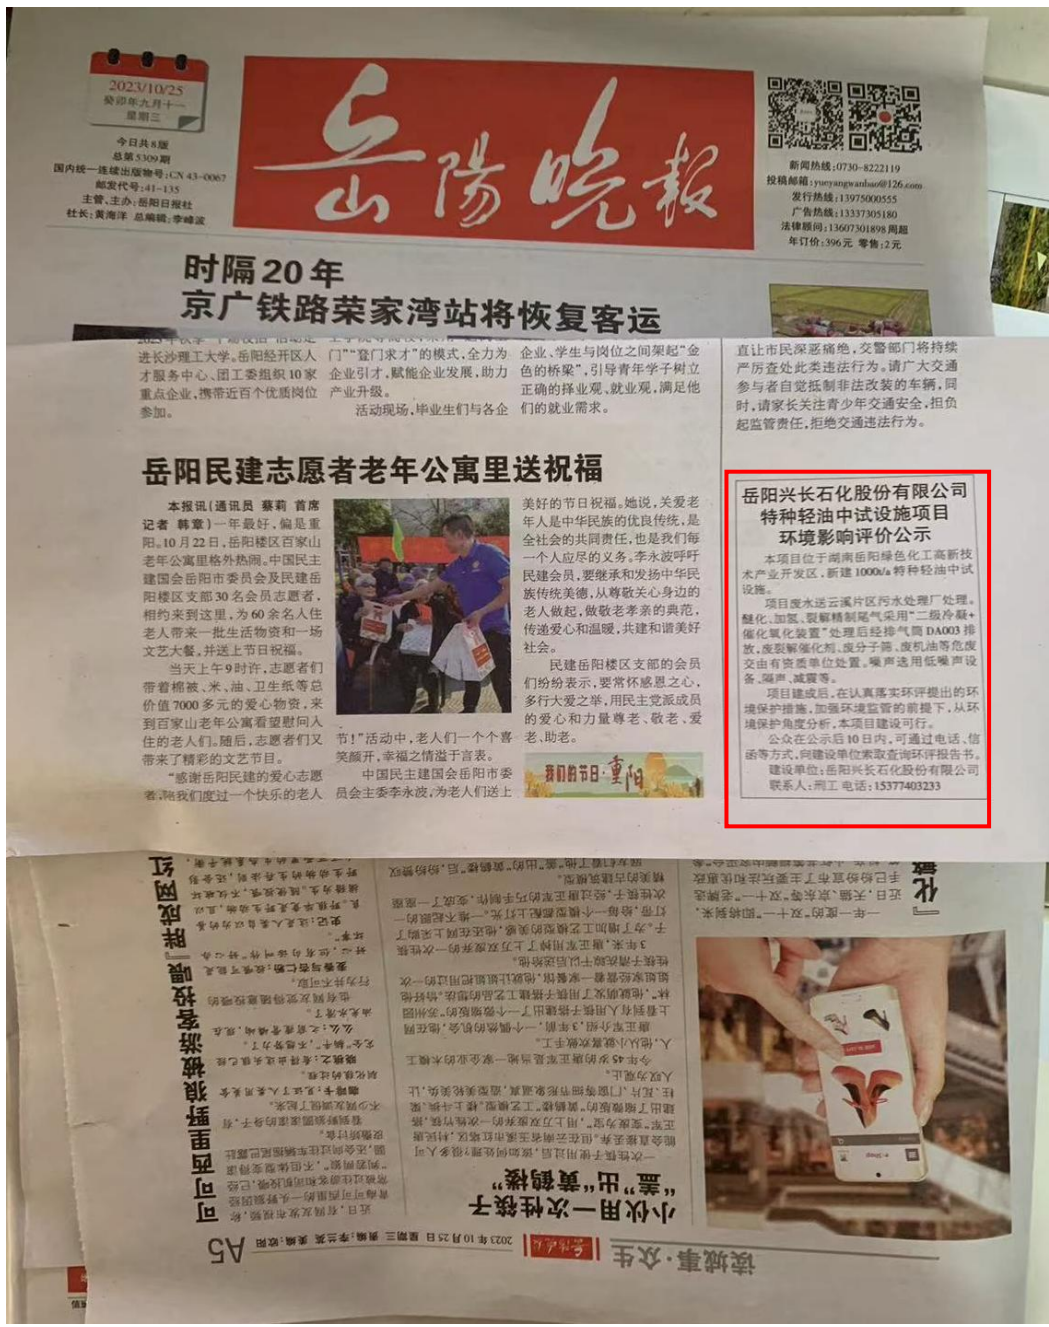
2023/10/25
癸卯年九月十一
星期三

今日共8版
总第5309期
国内统一连续出版物号:CN 43-0067
邮发代号:41-135
主管、主办:岳阳日报社
社长:黄海洋 总编辑:李峰波

岳陽晚報

新闻热线:0730-8222119
投稿邮箱:yueyangwanbao@126.com
发行热线:13975000555
广告热线:13337305180
法律顾问:13607301898 周超
年订价:396元 零售:2元

时隔20年
京广铁路荣家湾站将恢复客运

进长沙理工大学。岳阳经开区人才服务中心、团工委组织10家重点企业,携带近百个优质岗位参加。

门"+"登门求才"的模式,全力为企业引才,赋能企业发展,助力产业升级。
活动现场,毕业生们与各企

企业、学生与岗位之间架起"金色的桥梁",引导青年学子树立正确的择业观、就业观,满足他们的就业需求。

直让市民深恶痛绝。交警部门将持续严厉查处此类违法行为。请广大交通参与者自觉抵制非法改装的车辆,同时,请家长关注青少年交通安全,担负起监管责任,拒绝交通违法行为。

岳阳民建志愿者老年公寓里送祝福

本报讯(通讯员 蔡莉 首席记者 韩章)一年一度好,偏是重阳。10月22日,岳阳楼区百家山老年公寓里格外热闹。中国民主建国会岳阳市委员会及民建岳阳楼区支部30名会员志愿者,相约来到这里,为60余名入住老人带来一批生活物资和一场文艺大餐,并送上节日祝福。
当天上午9时许,志愿者们带着棉被、米、油、卫生纸等总价值7000多元的爱心物资,来到百家山老年公寓看望慰问入住的老人们。随后,志愿者们又带来了精彩的文艺节目。
"感谢岳阳民建的爱心志愿者,陪我们度过一个快乐的老人

节!"活动中,老人们一个个喜笑颜开,幸福之情溢于言表。
中国民主建国会岳阳市委员会主委李永波,为老人们送上

美好的节日祝福。她说,关爱老年人是中华民族的优良传统,是全社会的共同责任,也是我们每一个人应尽的义务。李永波呼吁民建会员,要继承和发扬中华民族传统美德,从尊敬关心身边的老人做起,做敬老孝亲的典范,传递爱心和温暖,共建和谐美好社会。
民建岳阳楼区支部的会员们纷纷表示,要常怀感恩之心,多行大爱之举,用民主党派成员的爱心和力量尊老、敬老、爱老、助老。

我们的节日·重阳

岳阳兴长石化股份有限公司
特种轻油中试设施项目
环境影响评价公示

本项目位于湖南岳阳绿色化工高新技术产业开发区,新建1000t/a特种轻油中试设施。
项目废水送云溪片区污水处理厂处理。醚化、加氢、裂解精制尾气采用"二级冷凝+催化氧化装置"处理后经排气筒DA003排放。废裂解催化剂、废分子筛、废机油等危废交由有资质单位处置。噪声选用低噪声设备、隔声、减震等。
项目建成后,在认真落实环评提出的环境保护措施,加强环境监管的前提下,从环境保护角度分析,本项目建设可行。
公众在公示后10日内,可通过电话、信函等方式,向建设单位索取查询环评报告书。
建设单位:岳阳兴长石化股份有限公司
联系人:刑工 电话:15377403233

A5
读城事·众生
2023年10月25日 星期三
小伙用一次性筷子"盖"出"黄鹤楼"
可西里野狼被游客投喂"胖成网红"
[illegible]